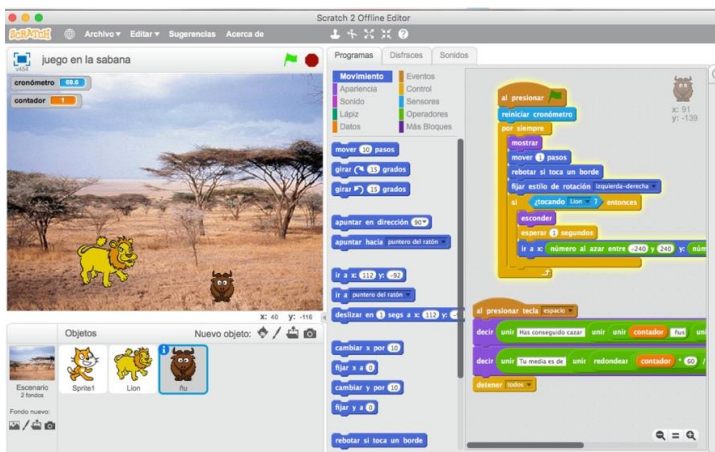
Scratch 2 Offline Editor

SCRATCH Archivo Editar Sugerencias Acerca de

juego en la sabana

cronómetro 69.6
contador 1

x: 40 y: -116

Objetos Nuevo objeto:

Escenario
2 fondos

Fondo nuevo:

Sprite1 Lion ñu

Programas Disfraces Sonidos

Movimiento Eventos
Apariencia Control
Sonido Sensores
Lápiz Operadores
Datos Más Bloques

mover 10 pasos
girar 15 grados
girar 15 grados
apuntar en dirección 90
apuntar hacia puntero del ratón
ir a x: 112 y: -92
ir a puntero del ratón
deslizar en 1 segs a x: 112 y:
cambiar x por 10
fijar x a 0
cambiar y por 10
fijar y a 0
rebotar si toca un borde

x: 91
y: -139

al presionar
reiniciar cronómetro
por siempre
mostrar
mover 1 pasos
rebotar si toca un borde
fijar estilo de rotación izquierda-derecha
si ¿tocando Lion ? entonces
esconder
esperar 2 segundos
ir a x: número al azar entre -240 y 240 y: núm

al presionar tecla espacio
decir unir Has conseguido cazar unir unir contador ñus un
decir unir Tu media es de unir redondear contador * 60 /
detener todos